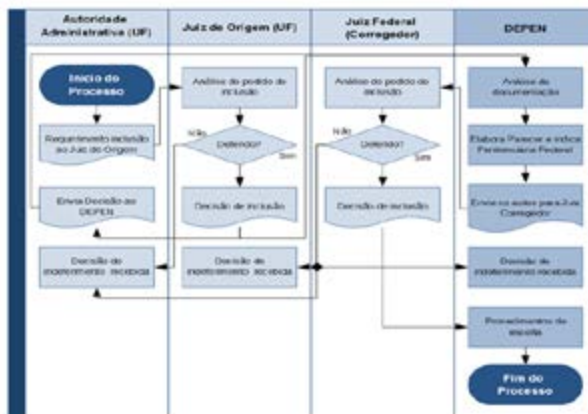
Autoridade Administrativa (UF)

Juiz de Origem (UF)

Juiz Federal (Corregedor)

DEPEN

Início do Processo

Requerimento inclusão ao Juiz de Origem

Envia Decisão ao DEPEN

Decisão de indeferimento recebida

Análise do pedido de inclusão

Deferido?

Não

Sim

Decisão de inclusão

Decisão de indeferimento recebida

Análise do pedido de inclusão

Não

Deferido?

Sim

Decisão de inclusão

Análise da documentação

Elabora Parecer e indica Penitenciária Federal

Envia os autos para Juiz Corregedor

Decisão de indeferimento recebida

Procedimento de escolta

Fim do Processo